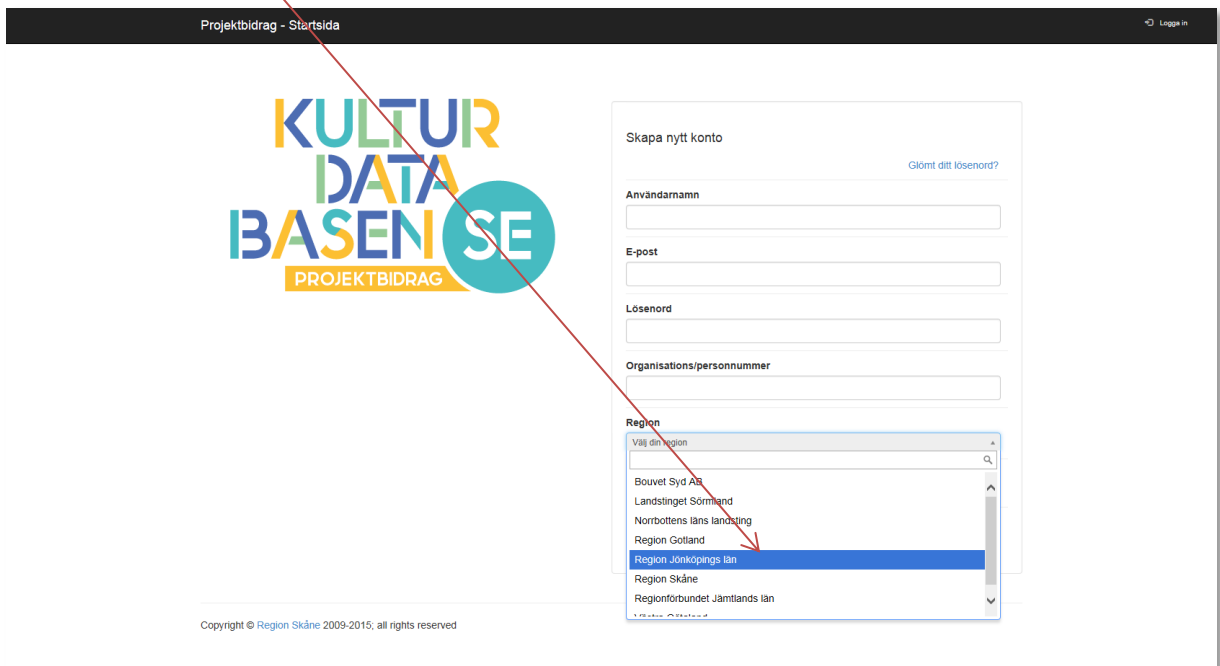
Projektbidrag - Startsida

Logga in

KULTUR
DATA
BASEN SE
PROJEKTBIDRAG

Skapa nytt konto

Glömt ditt lösenord?

Användarnamn

E-post

Lösenord

Organisations/personnummer

Region

Välj din region

Bouvet Syd AB
Landstinget Sörmland
Norrbottens läns landsting
Region Gotland
Region Jönköpings län
Region Skåne
Regionförbundet Jämtlands län
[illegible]

Copyright © Region Skåne 2009-2015; all rights reserved